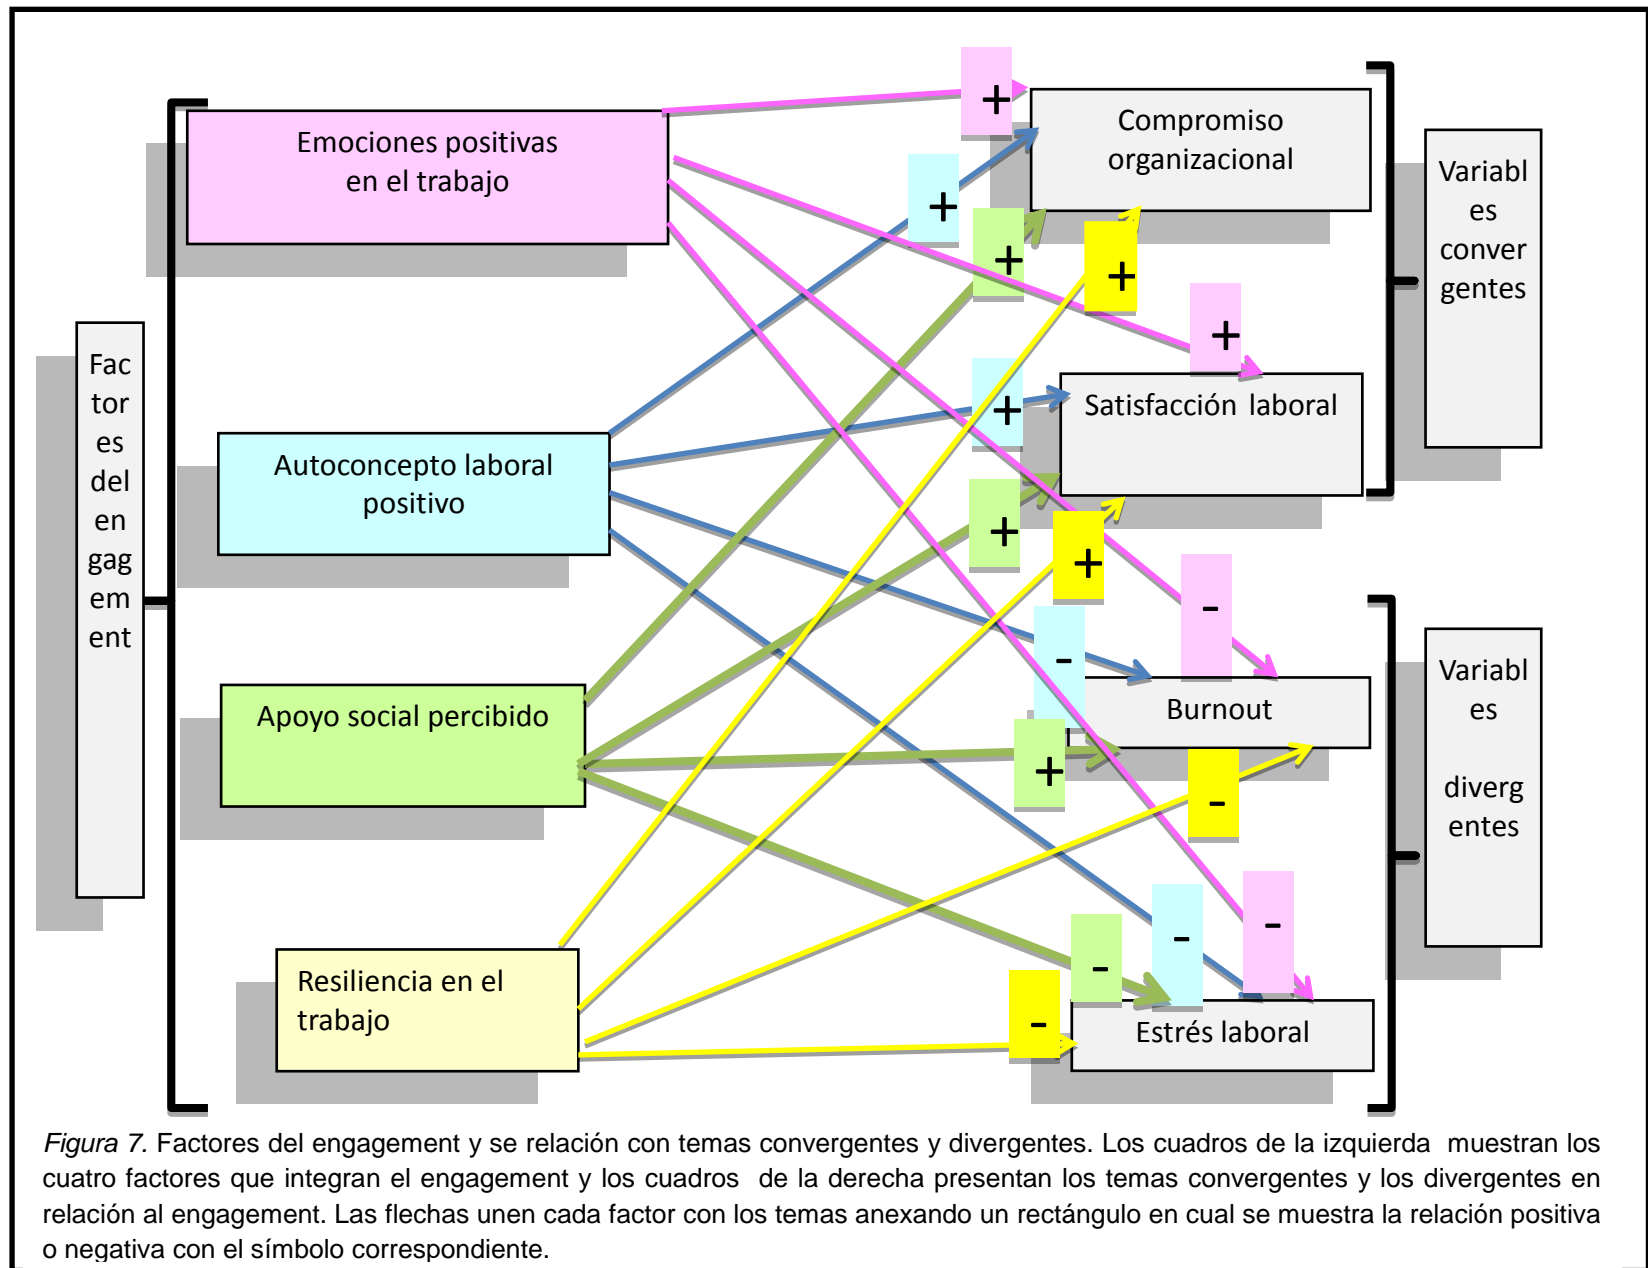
Fac
tor
es
del
en
gag
em
ent

Emociones positivas en el trabajo

Autoconcepto laboral positivo

Apoyo social percibido

Resiliencia en el trabajo

+
+
+
+
+
+
+
+
+
-
-
+
-
-
-
-
-

Compromiso organizacional

Satisfacción laboral

Burnout

Estrés laboral

Variabl
es
conver
gentes

Variabl
es

diverg
entes

*Figura 7.* Factores del engagement y se relación con temas convergentes y divergentes. Los cuadros de la izquierda muestran los cuatro factores que integran el engagement y los cuadros de la derecha presentan los temas convergentes y los divergentes en relación al engagement. Las flechas unen cada factor con los temas anexando un rectángulo en cual se muestra la relación positiva o negativa con el símbolo correspondiente.